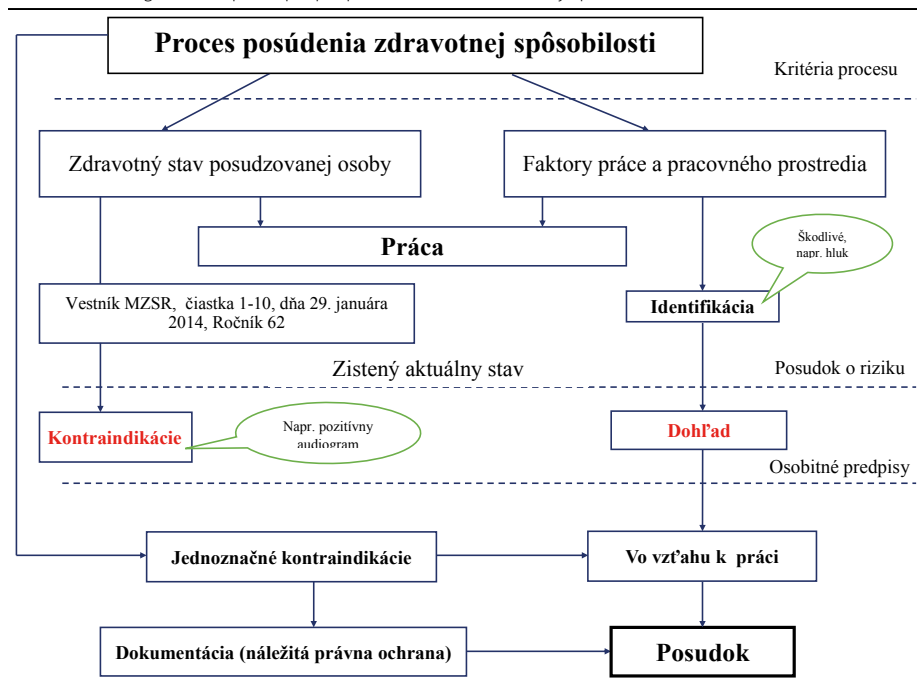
Proces posúdenia zdravotnej spôsobilosti

Kritéria procesu

Zdravotný stav posudzovanej osoby

Faktory práce a pracovného prostredia

Práca

Škodlivé, napr. hluk

Vestník MZSR, čiastka 1-10, dňa 29. januára 2014, Ročník 62

Identifikácia

Zistený aktuálny stav

Posudok o riziku

Kontraindikácie

Napr. pozitívny audiogram

Dohľad

Osobitné predpisy

Jednoznačné kontraindikácie

Vo vzťahu k práci

Dokumentácia (náležitá právna ochrana)

Posudok